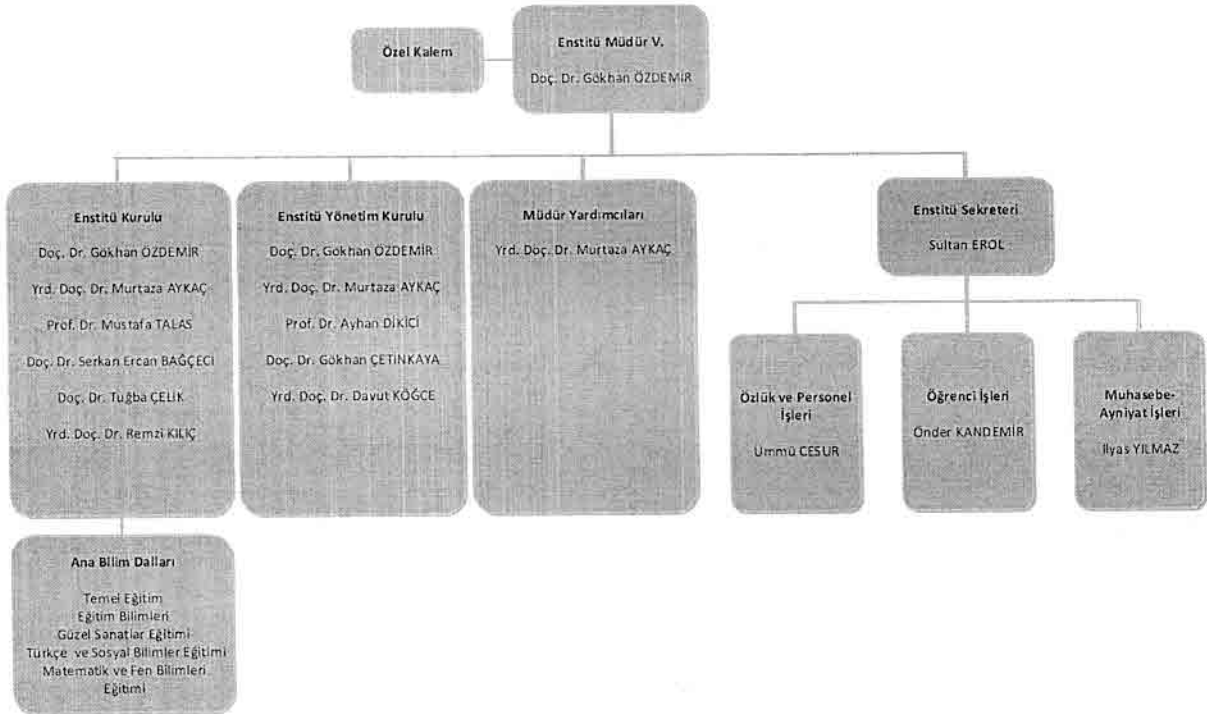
Özel Kalem

Enstitü Müdür V.
Doç. Dr. Gökhan ÖZDEMİR

Enstitü Kurulu
Doç. Dr. Gökhan ÖZDEMİR
Yrd. Doç. Dr. Murtaza AYKAÇ
Prof. Dr. Mustafa TALAS
Doç. Dr. Serkan Ercan BAĞÇECİ
Doç. Dr. Tuğba ÇELİK
Yrd. Doç. Dr. Remzi KILIÇ

Enstitü Yönetim Kurulu
Doç. Dr. Gökhan ÖZDEMİR
Yrd. Doç. Dr. Murtaza AYKAÇ
Prof. Dr. Ayhan DİKİCİ
Doç. Dr. Gökhan ÇETİNKAYA
Yrd. Doç. Dr. Davut KÖĞCE

Müdür Yardımcıları
Yrd. Doç. Dr. Murtaza AYKAÇ

Enstitü Sekreteri
Sultan EROL

Özlük ve Personel İşleri
Ummü CESUR

Öğrenci İşleri
Önder KANDEMİR

Muhasebe-Ayniyat İşleri
İlyas YILMAZ

Ana Bilim Dalları
Temel Eğitim
Eğitim Bilimleri
Güzel Sanatlar Eğitimi
Türkçe ve Sosyal Bilimler Eğitimi
Matematik ve Fen Bilimleri Eğitimi